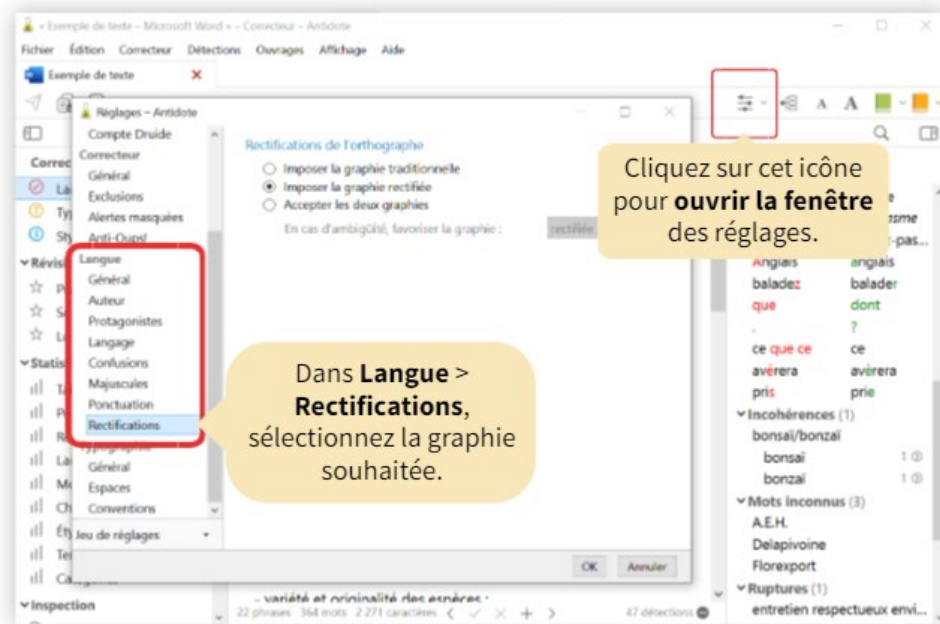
• Exemple de texte – Microsoft Word • – Correcteur – Antidote

Fichier Édition Correcteur Détections Ouvrages Affichage Aide

Exemple de texte

Réglages – Antidote

Compte Druide
Correcteur
Général
Exclusions
Alertes masquées
Anti-Oups!
Langue
Général
Auteur
Protagonistes
Langage
Confusions
Majuscules
Ponctuation
Rectifications
Typographie
Général
Espaces
Conventions

Jeu de réglages

Rectifications de l'orthographe
Imposer la graphie traditionnelle
Imposer la graphie rectifiée
Accepter les deux graphies
En cas d'ambiguïté, favoriser la graphie : rectifiée

OK Annuler

Cliquez sur cet icône pour **ouvrir la fenêtre** des réglages.

Dans **Langue** > **Rectifications**, sélectionnez la graphie souhaitée.

Anglais anglais
baladez balader
que dont
. ?
ce que ce ce
avérera avèrera
pris prie
Incohérences (1)
bonsai/bonzaï
bonsaï 1
bonzaï 1
Mots inconnus (3)
A.E.H.
Delapivoine
Florexport
Ruptures (1)
entretien respectueux envi...

Correc
Révisi
Statis
Inspection

– variété et originalité des espèces :
22 phrases 364 mots 2 271 caractères
47 détections